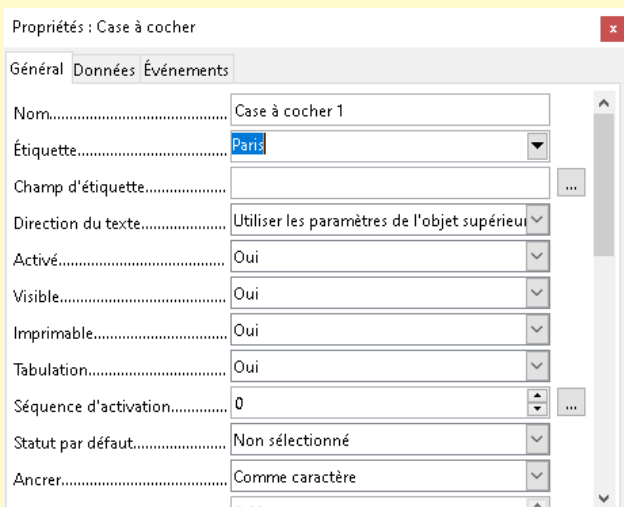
Propriétés : Case à cocher

Général Données Événements

| | |
|---|---|
| Nom..................................... | Case à cocher 1 |
| Étiquette................................ | Paris |
| Champ d'étiquette.................... | |
| Direction du texte.................... | Utiliser les paramètres de l'objet supérieur |
| Activé.................................... | Oui |
| Visible.................................... | Oui |
| Imprimable.............................. | Oui |
| Tabulation............................... | Oui |
| Séquence d'activation.............. | 0 |
| Statut par défaut...................... | Non sélectionné |
| Ancrer..................................... | Comme caractère |

...
...